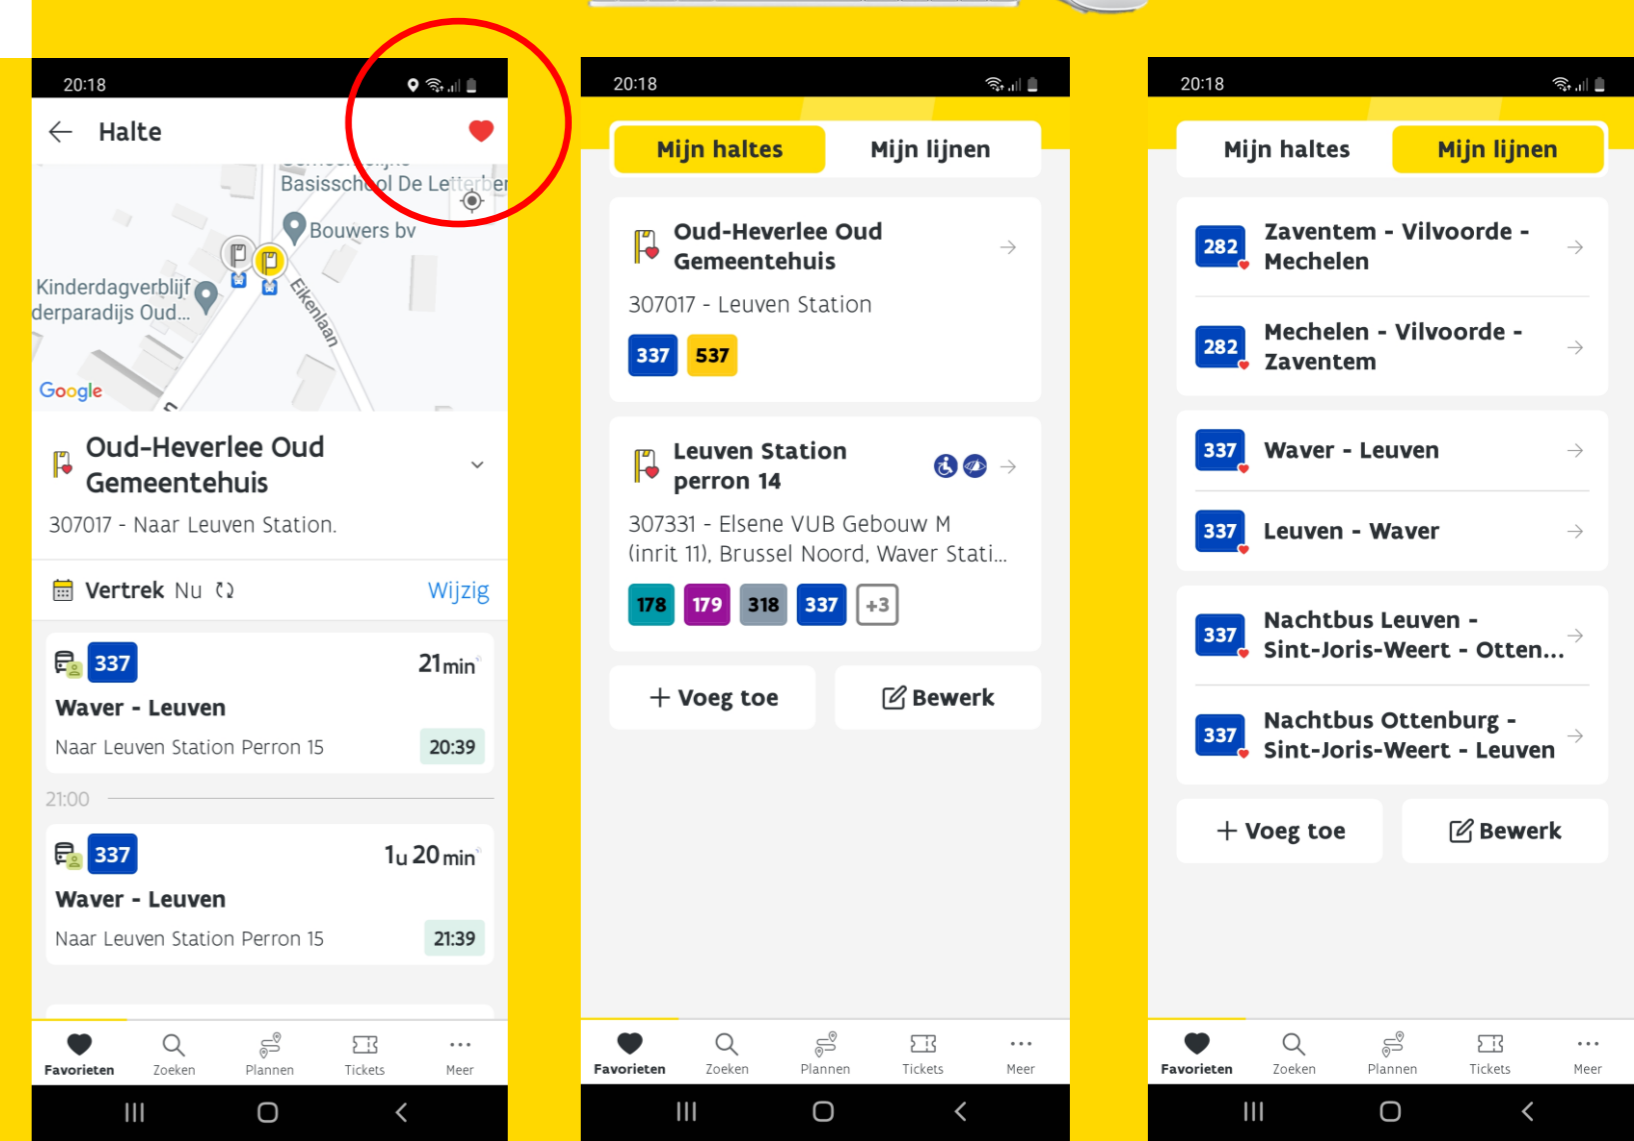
20:18

Halte

Basisschool De Letterbe
Bouwers bv
Kinderdagverblijf
derparadijs Oud...
Eikenlaan
Google

Oud-Heverlee Oud Gemeentehuis
307017 - Naar Leuven Station.

Vertrek Nu
Wijzig

337
21min
Waver - Leuven
Naar Leuven Station Perron 15
20:39

21:00

337
1u 20min
Waver - Leuven
Naar Leuven Station Perron 15
21:39

Favorieten Zoeken Plannen Tickets Meer

20:18

Mijn haltes
Mijn lijnen

Oud-Heverlee Oud Gemeentehuis
307017 - Leuven Station
337 537

Leuven Station perron 14
307331 - Elsene VUB Gebouw M (inrit 11), Brussel Noord, Waver Stati...
178 179 318 337 +3

+ Voeg toe
Bewerk

Favorieten Zoeken Plannen Tickets Meer

20:18

Mijn haltes
Mijn lijnen

282 Zaventem - Vilvoorde - Mechelen
282 Mechelen - Vilvoorde - Zaventem
337 Waver - Leuven
337 Leuven - Waver
337 Nachtbus Leuven - Sint-Joris-Weert - Otten...
337 Nachtbus Ottenburg - Sint-Joris-Weert - Leuven

+ Voeg toe
Bewerk

Favorieten Zoeken Plannen Tickets Meer